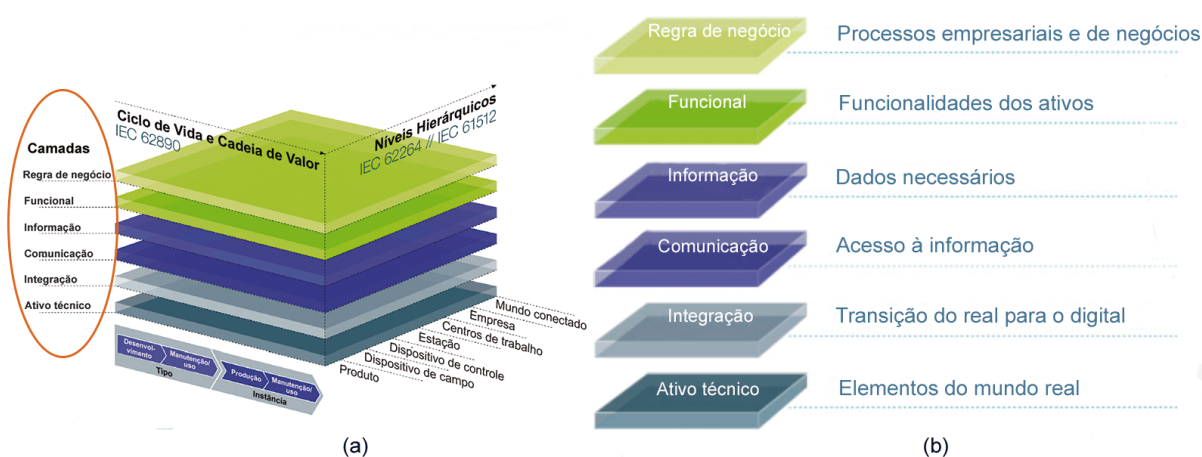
Camadas
Regra de negócio
Funcional
Informação
Comunicação
Integração
Ativo técnico

Ciclo de Vida e Cadeia de Valor
IEC 62890

Níveis Hierárquicos
IEC 62264 // IEC 61512

Mundo conectado
Empresa
Centros de trabalho
Estação
Dispositivo de controle
Dispositivo de campo
Produto

Desenvolvimento
Manutenção/uso
Tipo
Produção
Manutenção/uso
Instância

(a)

Regra de negócio
Processos empresariais e de negócios
Funcional
Funcionalidades dos ativos
Informação
Dados necessários
Comunicação
Acesso à informação
Integração
Transição do real para o digital
Ativo técnico
Elementos do mundo real

(b)